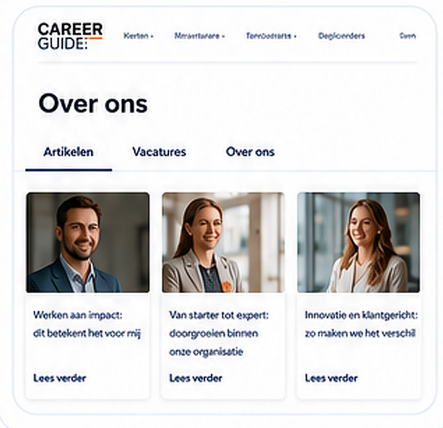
CAREER GUIDE

Kerten • Mrwartarare • Tenrodratrs • Depicierders Cenn

Over ons

Artikelen

Vacatures

Over ons

Werken aan impact: dit betekent het voor mij

Lees verder

Van starter tot expert: doorgroeien binnen onze organisatie

Lees verder

Innovatie en klantgericht: zo maken we het verschil

Lees verder